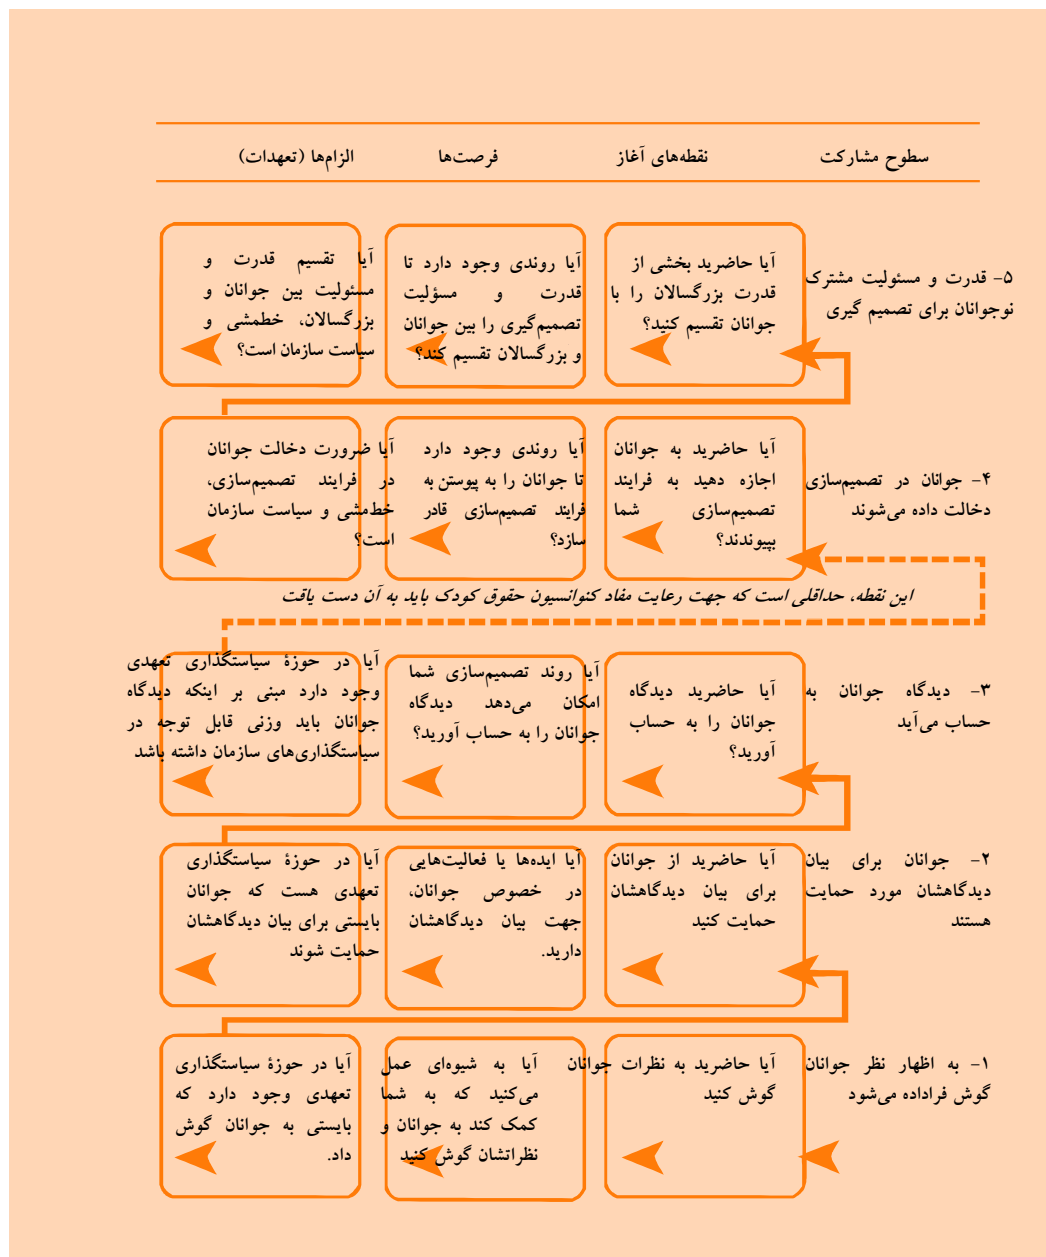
سطوح مشارکت | نقطه‌های آغاز | فرصت‌ها | الزام‌ها (تعهدات)

۵- قدرت و مسئولیت مشترک نوجوانان برای تصمیم گیری

آیا حاضرید بخشی از قدرت بزرگسالان را با جوانان تقسیم کنید؟

آیا روندی وجود دارد تا قدرت و مسؤلیت تصمیم‌گیری را بین جوانان و بزرگسالان تقسیم کند؟

آیا تقسیم قدرت و مسئولیت بین جوانان و بزرگسالان، خطمشی و سیاست سازمان است؟

۴- جوانان در تصمیم‌سازی دخالت داده می‌شوند

آیا حاضرید به جوانان اجازه دهید به فرایند تصمیم‌سازی شما بپیوندند؟

آیا روندی وجود دارد تا جوانان را به پیوستن به فرایند تصمیم‌سازی قادر سازد؟

آیا ضرورت دخالت جوانان در فرایند تصمیم‌سازی، خط‌مشی و سیاست سازمان است؟

این نقطه، حداقلی است که جهت رعایت مفاد کنوانسیون حقوق کودک باید به آن دست یافت

۳- دیدگاه جوانان به حساب می‌آید

آیا حاضرید دیدگاه جوانان را به حساب آورید؟

آیا روند تصمیم‌سازی شما امکان می‌دهد دیدگاه جوانان را به حساب آورید؟

آیا در حوزهٔ سیاستگذاری تعهدی وجود دارد مبنی بر اینکه دیدگاه جوانان باید وزنی قابل توجه در سیاستگذاری‌های سازمان داشته باشد

۲- جوانان برای بیان دیدگاهشان مورد حمایت هستند

آیا حاضرید از جوانان برای بیان دیدگاهشان حمایت کنید

آیا ایده‌ها یا فعالیت‌هایی در خصوص جوانان، جهت بیان دیدگاهشان دارید.

آیا در حوزهٔ سیاستگذاری تعهدی هست که جوانان بایستی برای بیان دیدگاهشان حمایت شوند

۱- به اظهار نظر جوانان گوش فراداده می‌شود

آیا حاضرید به نظرات جوانان گوش کنید

آیا به شیوه‌ای عمل می‌کنید که به شما کمک کند به جوانان و نظراتشان گوش کنید

آیا در حوزهٔ سیاستگذاری تعهدی وجود دارد که بایستی به جوانان گوش داد.